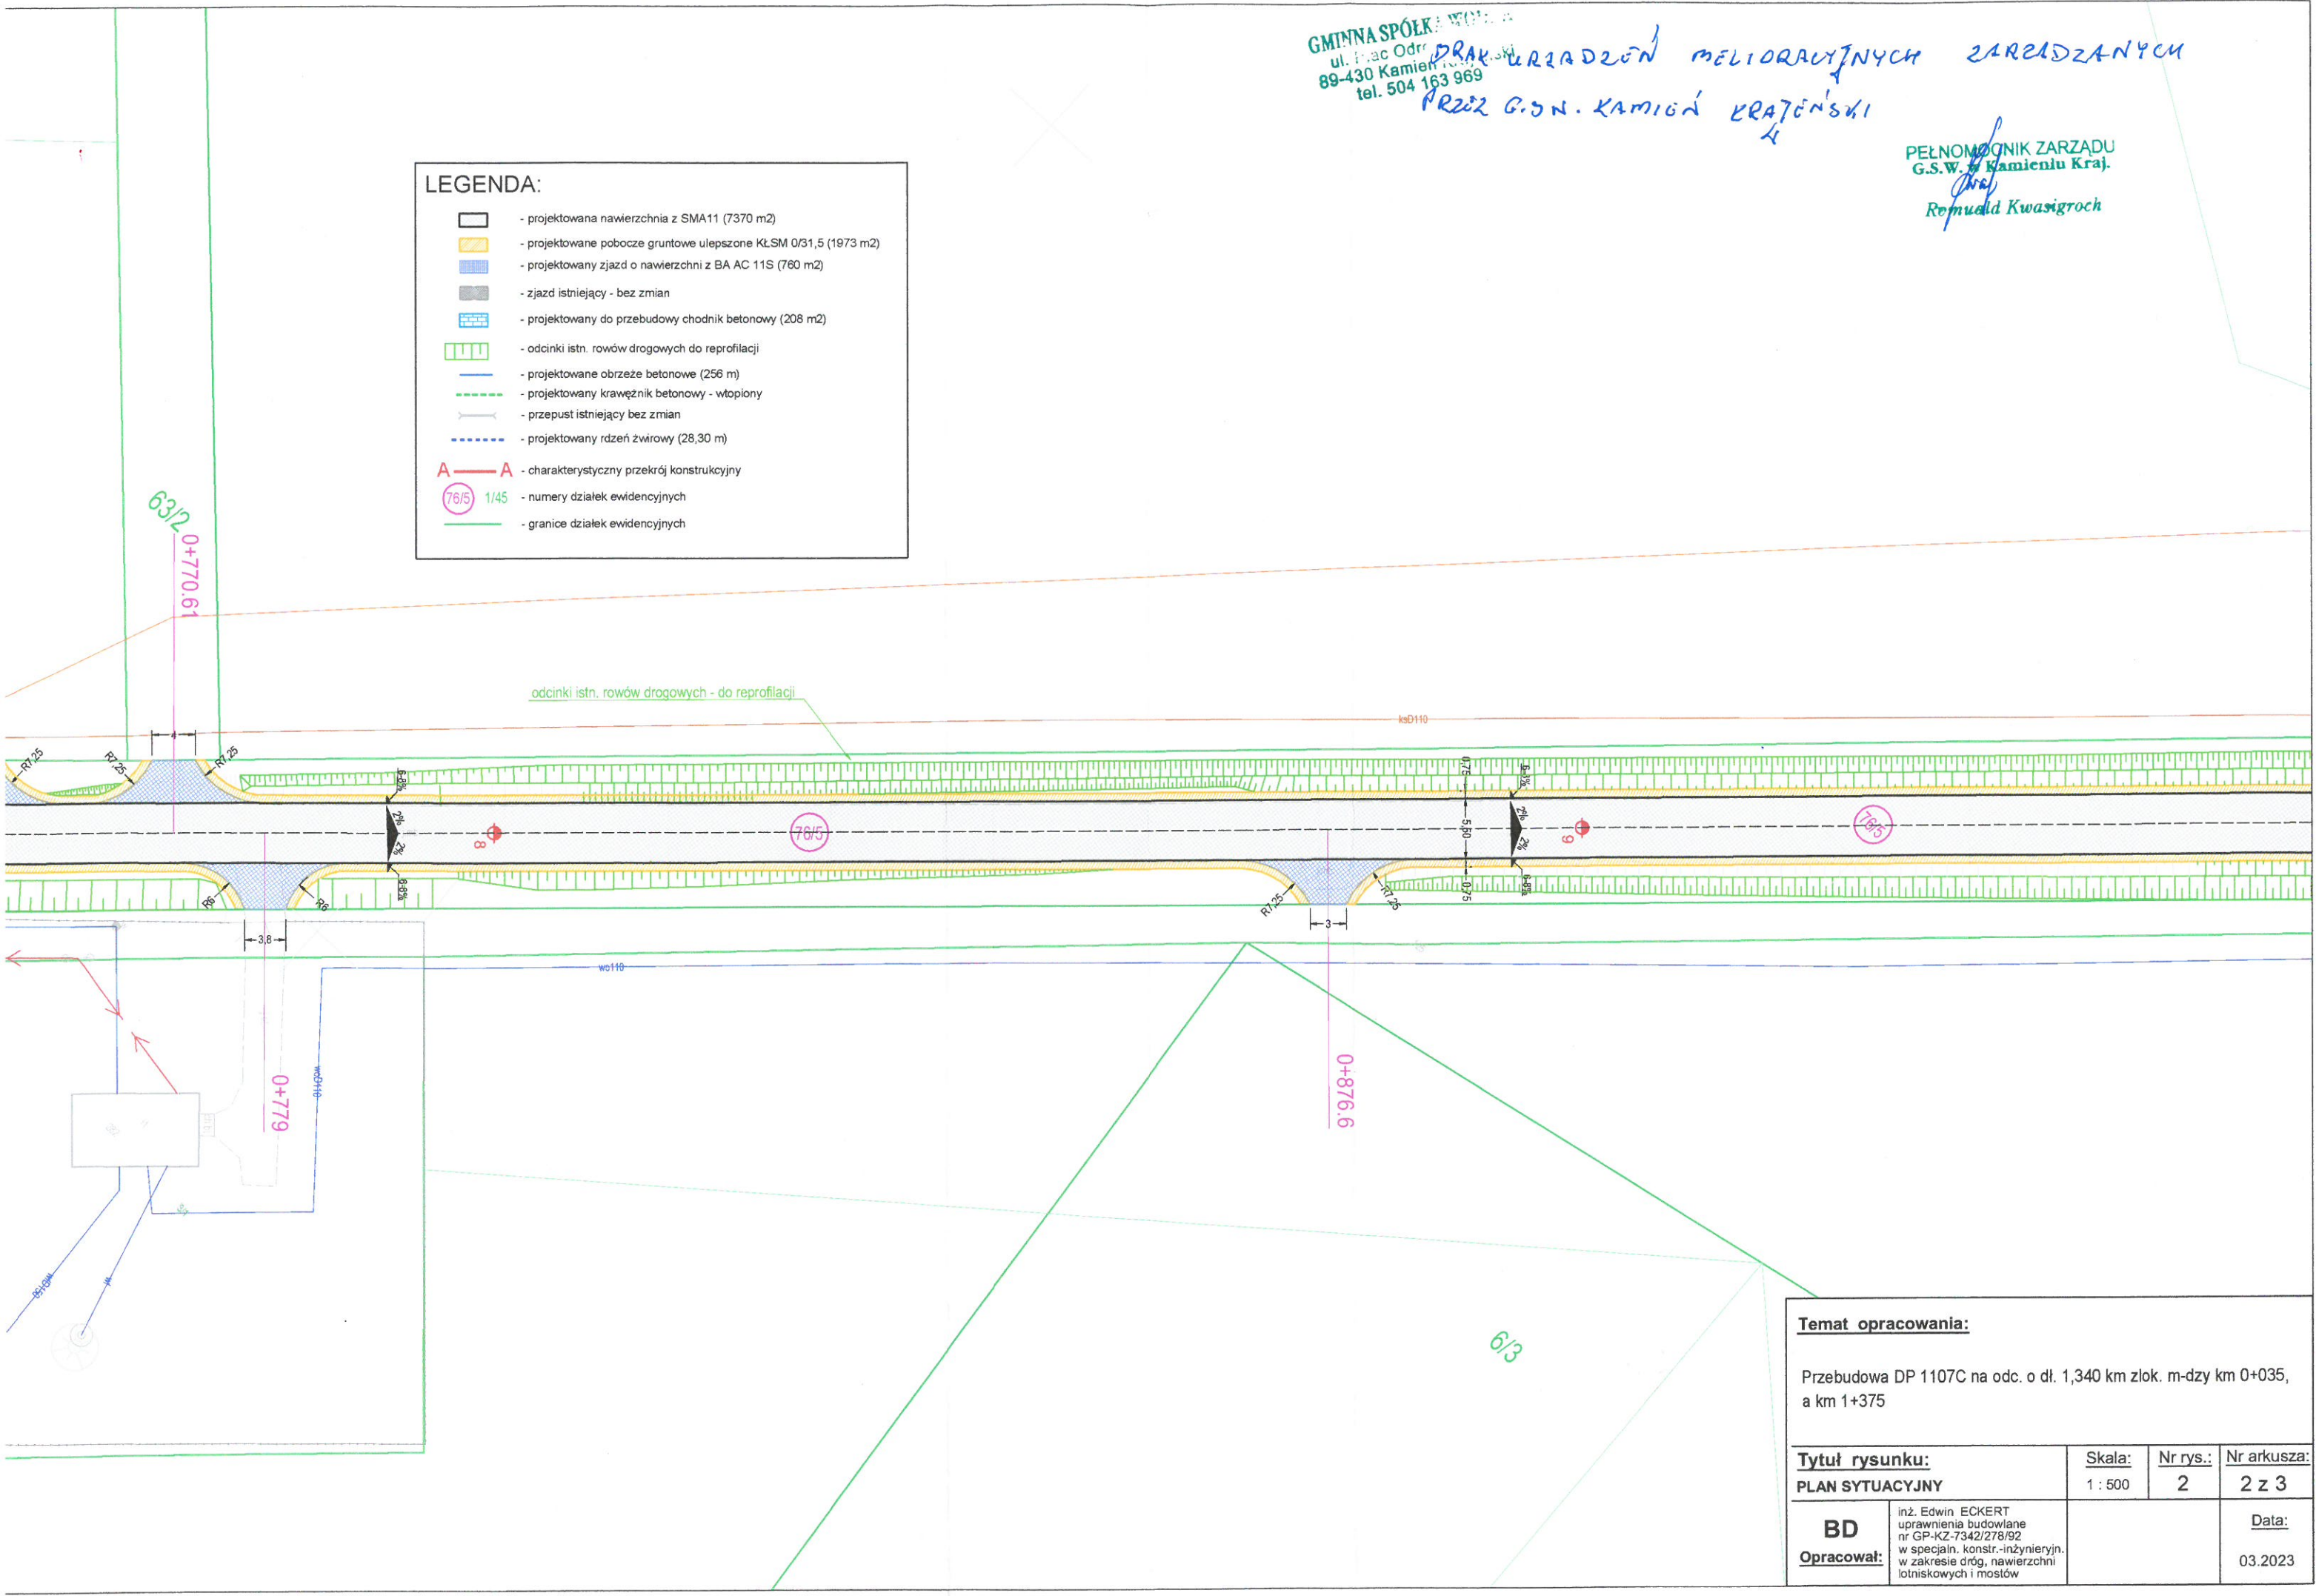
GMINNA SPÓŁKA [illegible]
ul. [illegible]ac Odr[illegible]
89-430 Kamień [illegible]
tel. 504 163 969

BRAK URZĄDZEŃ MELIORACYJNYCH ZARZĄDZANYCH PRZEZ G.S.W. KAMIEŃ KRAJEŃSKI

PEŁNOMOCNIK ZARZĄDU
G.S.W. w Kamieniu Kraj.
Romuald Kwasigroch

LEGENDA:
- projektowana nawierzchnia z SMA11 (7370 m2)
- projektowane pobocze gruntowe ulepszone KŁSM 0/31,5 (1973 m2)
- projektowany zjazd o nawierzchni z BA AC 11S (760 m2)
- zjazd istniejący - bez zmian
- projektowany do przebudowy chodnik betonowy (208 m2)
- odcinki istn. rowów drogowych do reprofilacji
- projektowane obrzeże betonowe (256 m)
- projektowany krawężnik betonowy - wtopiony
- przepust istniejący bez zmian
- projektowany rdzeń żwirowy (28,30 m)
A —— A - charakterystyczny przekrój konstrukcyjny
76/5 1/45 - numery działek ewidencyjnych
- granice działek ewidencyjnych

63/2
0+770.61
odcinki istn. rowów drogowych - do reprofilacji
ksD110
R7.25
R7.25
R7.25
4
2%
2%
8
76/5
0.75
5.80
0.75
2%
2%
9
76/5
R6
R6
3,8
R7.25
R7.25
3
wc110
0+779
wc0110
0+876.6
6/3

Temat opracowania:
Przebudowa DP 1107C na odc. o dł. 1,340 km zlok. m-dzy km 0+035, a km 1+375

| Tytuł rysunku: PLAN SYTUACYJNY | Skala: 1 : 500 | Nr rys.: 2 | Nr arkusza: 2 z 3 |
|---|---|---|---|
| BD Opracował: | inż. Edwin ECKERT uprawnienia budowlane nr GP-KZ-7342/278/92 w specjaln. konstr.-inżynieryjn. w zakresie dróg, nawierzchni lotniskowych i mostów | | Data: 03.2023 |